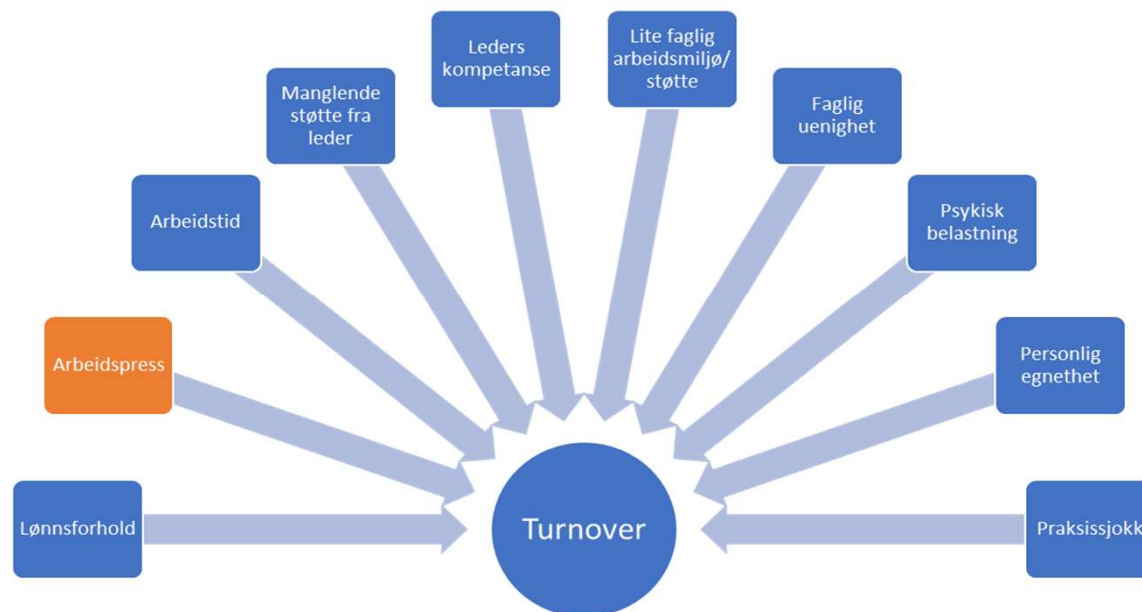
Lønnsforhold

Arbeidspress

Arbeidstid

Manglende støtte fra leder

Leders kompetanse

Lite faglig arbeidsmiljø/ støtte

Faglig uenighet

Psykisk belastning

Personlig egnethet

Praksissjokk

Turnover